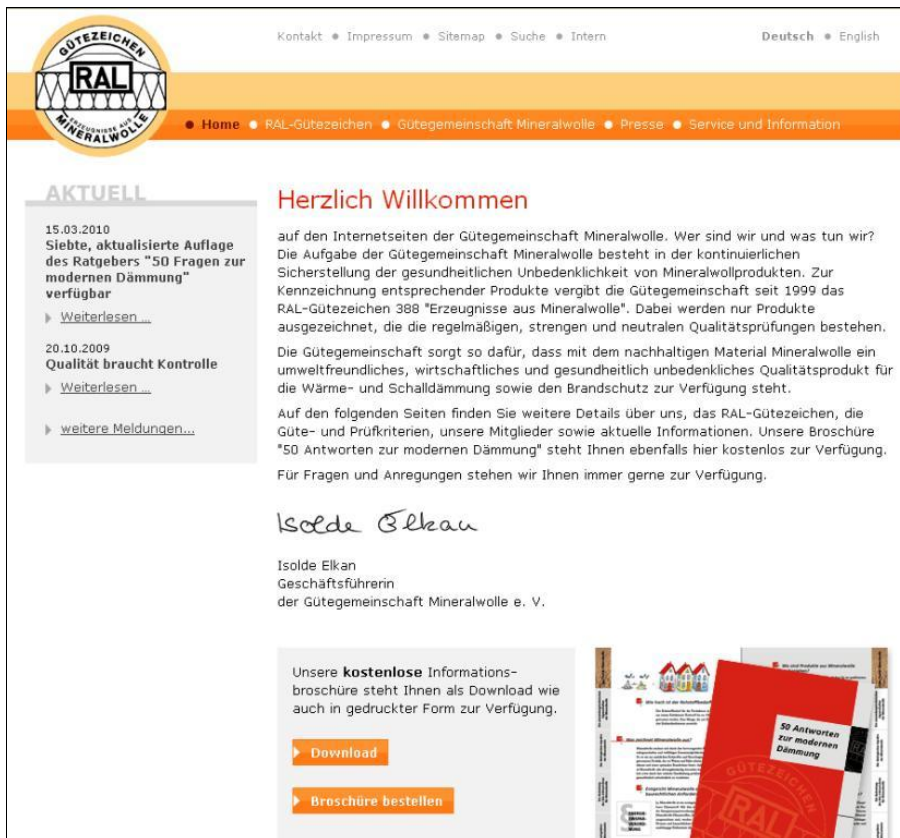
GÜTEZEICHEN
RAL
ERZEUGNISSE AUS
MINERALWOLLE

Kontakt • Impressum • Sitemap • Suche • Intern

Deutsch • English

• Home • RAL-Gütezeichen • Gütegemeinschaft Mineralwolle • Presse • Service und Information

AKTUELL

15.03.2010
Siebte, aktualisierte Auflage des Ratgebers "50 Fragen zur modernen Dämmung" verfügbar

Weiterlesen ...

20.10.2009
Qualität braucht Kontrolle

Weiterlesen ...

weitere Meldungen...

Herzlich Willkommen

auf den Internetseiten der Gütegemeinschaft Mineralwolle. Wer sind wir und was tun wir? Die Aufgabe der Gütegemeinschaft Mineralwolle besteht in der kontinuierlichen Sicherstellung der gesundheitlichen Unbedenklichkeit von Mineralwollprodukten. Zur Kennzeichnung entsprechender Produkte vergibt die Gütegemeinschaft seit 1999 das RAL-Gütezeichen 388 "Erzeugnisse aus Mineralwolle". Dabei werden nur Produkte ausgezeichnet, die die regelmäßigen, strengen und neutralen Qualitätsprüfungen bestehen.

Die Gütegemeinschaft sorgt so dafür, dass mit dem nachhaltigen Material Mineralwolle ein umweltfreundliches, wirtschaftliches und gesundheitlich unbedenkliches Qualitätsprodukt für die Wärme- und Schalldämmung sowie den Brandschutz zur Verfügung steht.

Auf den folgenden Seiten finden Sie weitere Details über uns, das RAL-Gütezeichen, die Güte- und Prüfkriterien, unsere Mitglieder sowie aktuelle Informationen. Unsere Broschüre "50 Antworten zur modernen Dämmung" steht Ihnen ebenfalls hier kostenlos zur Verfügung.

Für Fragen und Anregungen stehen wir Ihnen immer gerne zur Verfügung.

Isolde Elkan

Isolde Elkan
Geschäftsführerin
der Gütegemeinschaft Mineralwolle e. V.

Unsere kostenlose Informationsbroschüre steht Ihnen als Download wie auch in gedruckter Form zur Verfügung.

Download

Broschüre bestellen

50 Antworten zur modernen Dämmung

GÜTEZEICHEN
RAL